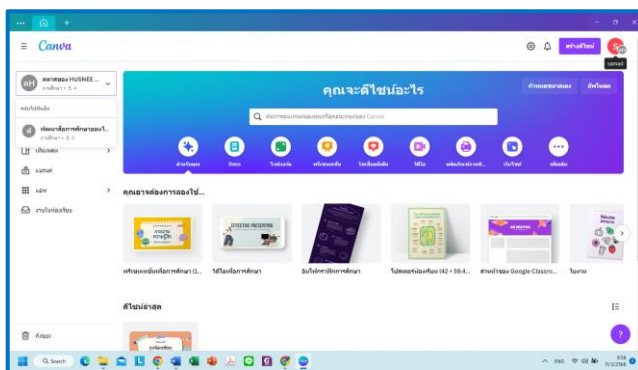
Canva

สร้างดีไซน์

คุณจะดีไซน์อะไร

กำหนดขนาดเอง

อัปโหลด

ค้นหาเทมเพลตและดีไซน์ของคุณใน Canva

สำหรับคุณ

Docs

ไวท์บอร์ด

งานนำเสนอ

โซเชียลมีเดีย

วิดีโอ

ผลิตภัณฑ์ที่พิมพ์

เว็บไซต์

เพิ่มเติม

คุณอาจต้องการลองใช้...

EFFECTIVE PRESENTATION

แผนการสอน

วิดีโอเพื่อการศึกษา

อินโฟกราฟิกการศึกษา

โปสเตอร์ห้องเรียน (42 × 59.4...

ส่วนหัวของ Google Classro...

ใบงาน

ดีไซน์ล่าสุด

ถังขยะ

แอพ

งานในห้องเรียน

แบรนด์

โปรเจกต์

Search

ENG